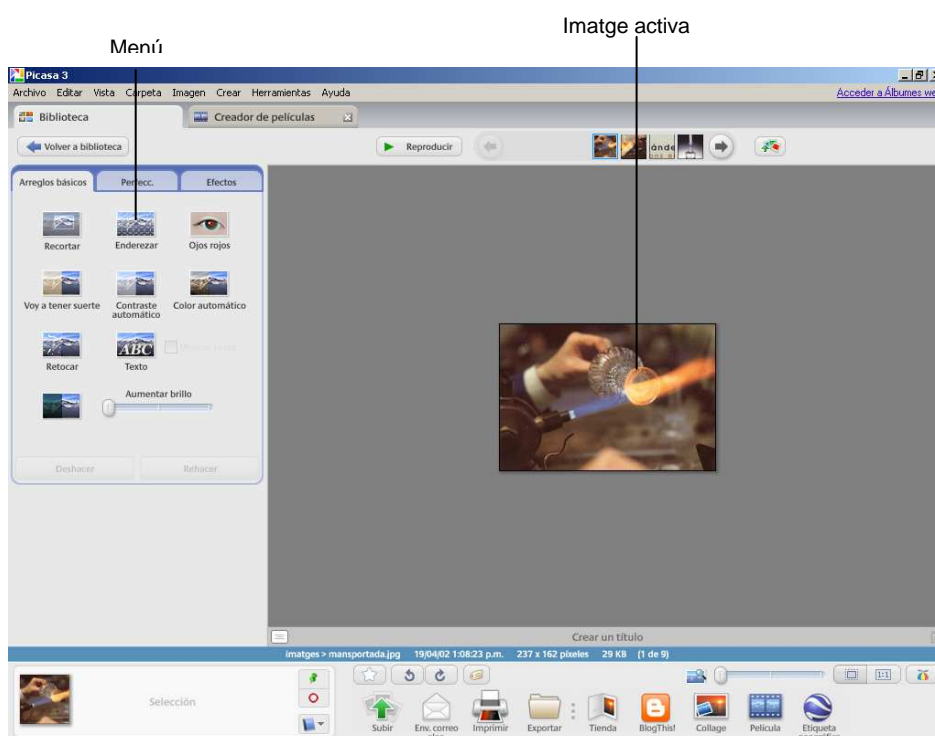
Imatge activa

Menú

Picasa 3

Archivo Editar Vista Carpeta Imagen Crear Herramientas Ayuda

Acceder a Álbumes we

Biblioteca

Creador de películas

Volver a biblioteca

Reproducir

Arreglos básicos

Perfecc.

Efectos

Recortar

Enderezar

Ojos rojos

Voy a tener suerte

Contraste automático

Color automático

Retocar

Texto

Aumentar brillo

Deshacer

Rehacer

Crear un título

imatges > mansportada.jpg 19/04/02 1:08:23 p.m. 237 x 162 píxeles 29 KB (1 de 9)

Selección

Subir

Env. correo

Imprimir

Exportar

Tienda

BlogThis!

Collage

Película

Etiqueta